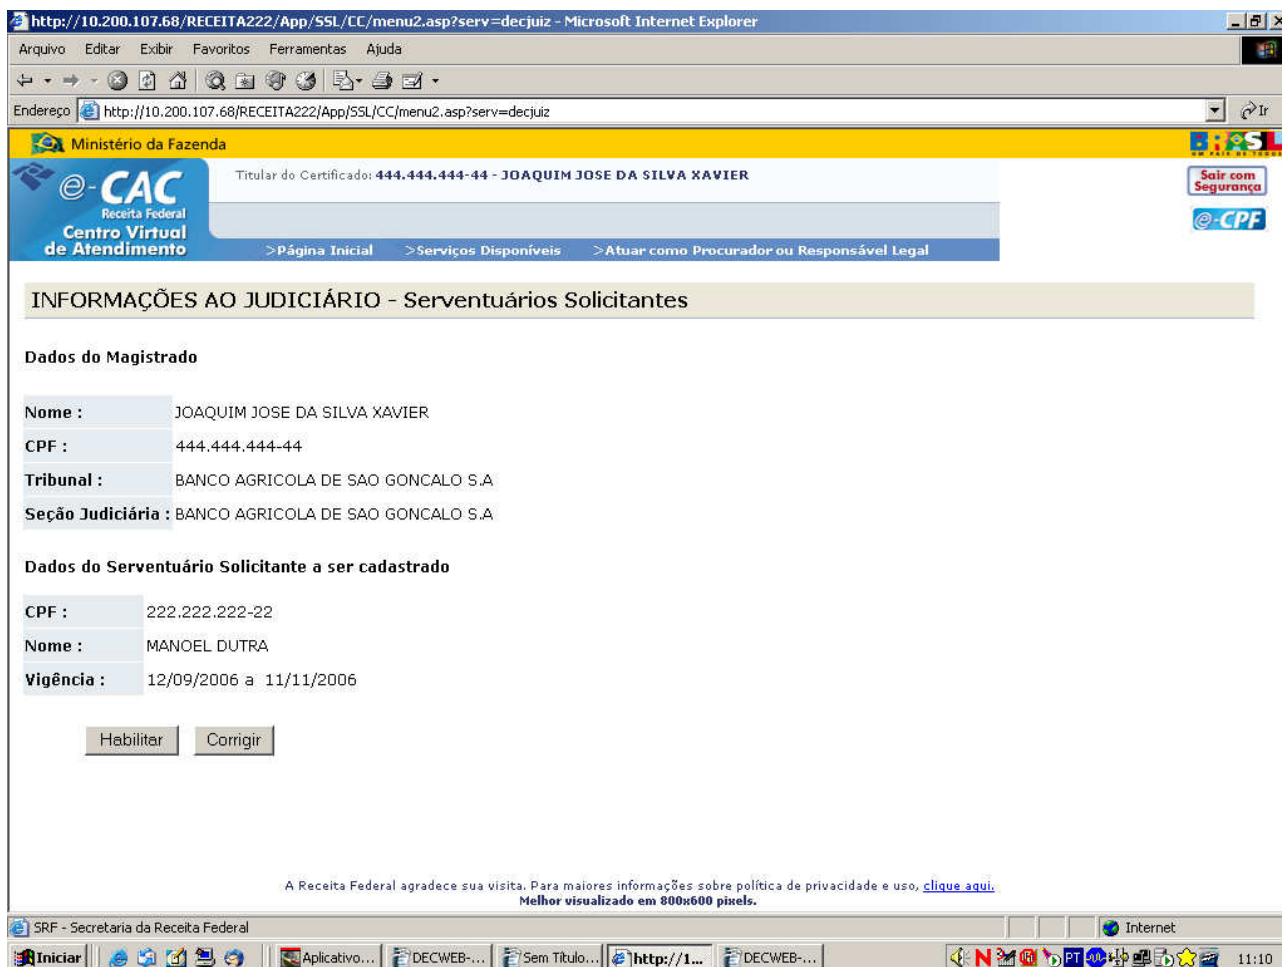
http://10.200.107.68/RECEITA222/App/SSL/CC/menu2.asp?serv=decjuiz - Microsoft Internet Explorer

Arquivo Editar Exibir Favoritos Ferramentas Ajuda

Endereço http://10.200.107.68/RECEITA222/App/SSL/CC/menu2.asp?serv=decjuiz Ir

Ministério da Fazenda

BRASIL

e-CAC Receita Federal Centro Virtual de Atendimento

Titular do Certificado: 444.444.444-44 - JOAQUIM JOSE DA SILVA XAVIER

Sair com Segurança

e-CPF

>Página Inicial >Serviços Disponíveis >Atuar como Procurador ou Responsável Legal

INFORMAÇÕES AO JUDICIÁRIO - Serventuários Solicitantes

Dados do Magistrado

| | |
|---|---|
| Nome : | JOAQUIM JOSE DA SILVA XAVIER |
| CPF : | 444.444.444-44 |
| Tribunal : | BANCO AGRICOLA DE SAO GONCALO S.A |
| Seção Judiciária : | BANCO AGRICOLA DE SAO GONCALO S.A |

Dados do Serventuário Solicitante a ser cadastrado

| | |
|---|---|
| CPF : | 222.222.222-22 |
| Nome : | MANOEL DUTRA |
| Vigência : | 12/09/2006 a 11/11/2006 |

Habilitar Corrigir

A Receita Federal agradece sua visita. Para maiores informações sobre política de privacidade e uso, clique aqui.
Melhor visualizado em 800x600 pixels.

SRF - Secretaria da Receita Federal Internet

Iniciar Aplicativo... DECWEB-... Sem Título... http://1... DECWEB-... 11:10